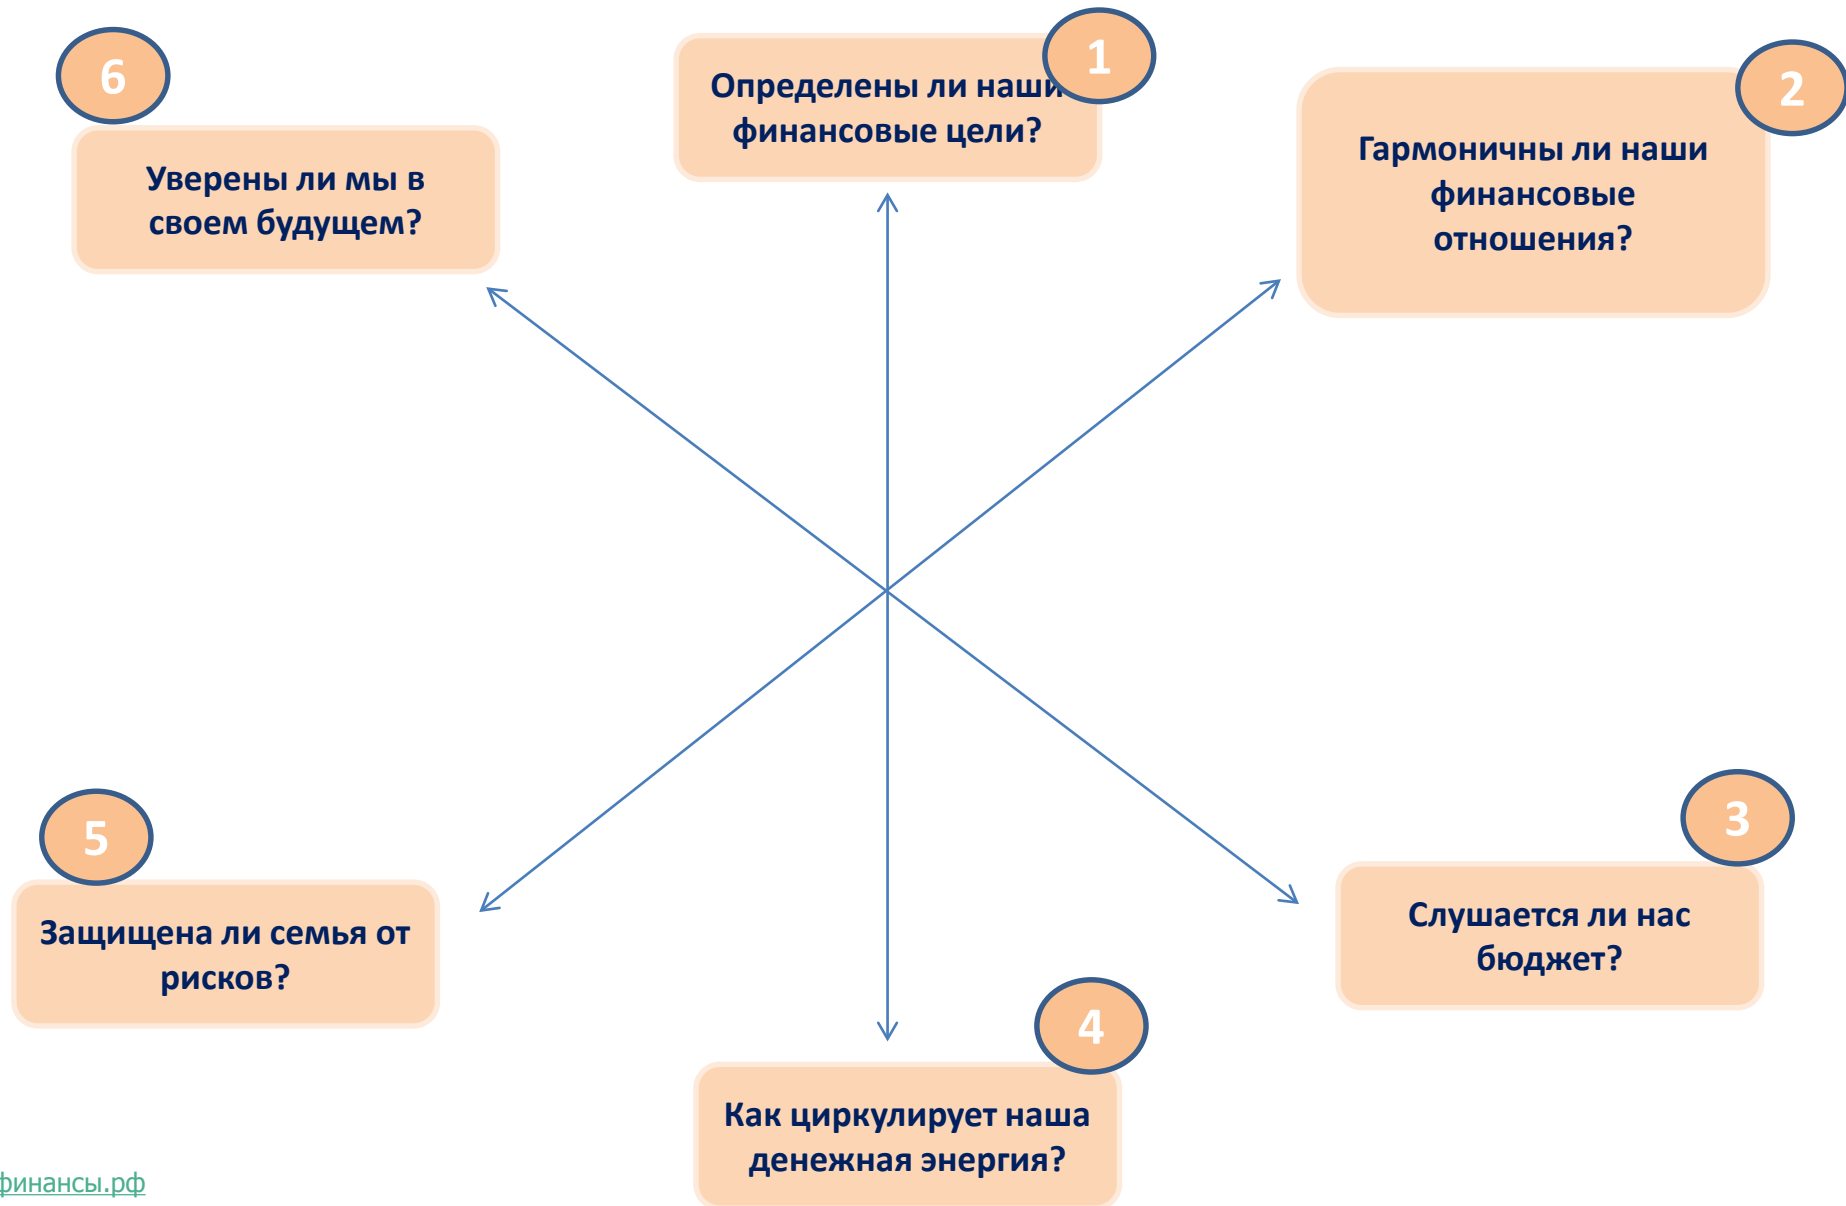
6

Уверены ли мы в своем будущем?

1

Определены ли наши финансовые цели?

2

Гармоничны ли наши финансовые отношения?

5

Защищена ли семья от рисков?

3

Слушается ли нас бюджет?

4

Как циркулирует наша денежная энергия?

финансы.рф